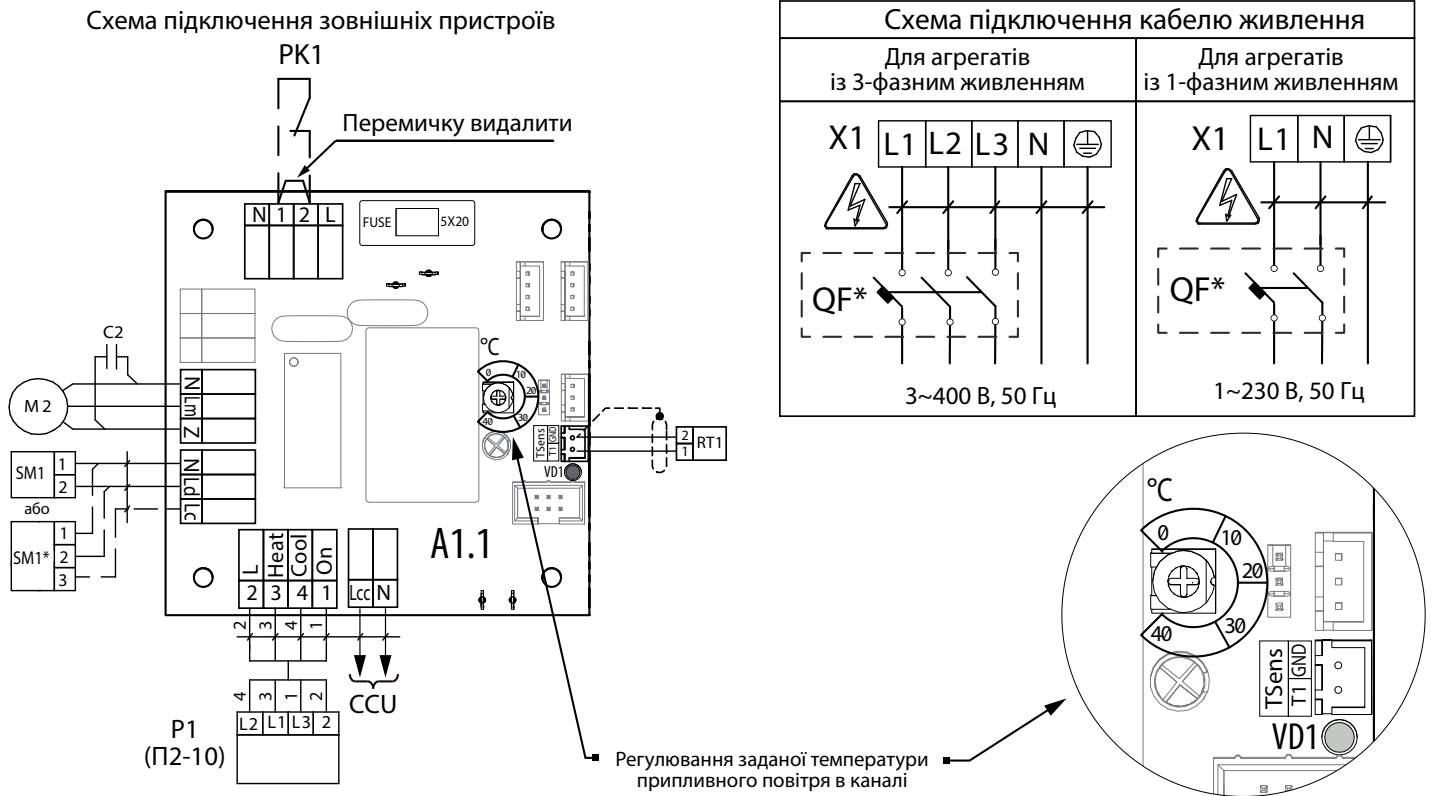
Схема підключення зовнішніх пристроїв

PK1

Перемичку видалити

N 1 2 L

FUSE 5X20

C2

M 2

N
Lm
Z

SM1 1 2

або

SM1* 1 2 3

N
Lp
Lc

°C

0 10 20 30 40

TSens T1 GND

VD1

2 1 RT1

L Heat Cool On
2 3 4 1

Lcc N

A1.1

2 3 4 1

4 3 1 2
L2 L1 L3 2

P1
(П2-10)

CCU

Регулювання заданої температури припливного повітря в каналі

| Схема підключення кабелю живлення | |
|---|---|
| Для агрегатів із 3-фазним живленням | Для агрегатів із 1-фазним живленням |
| X1 L1 L2 L3 N QF* | X1 L1 N QF* |
| 3~400 В, 50 Гц | 1~230 В, 50 Гц |

°C

0 10 20 30 40

TSens T1 GND

VD1